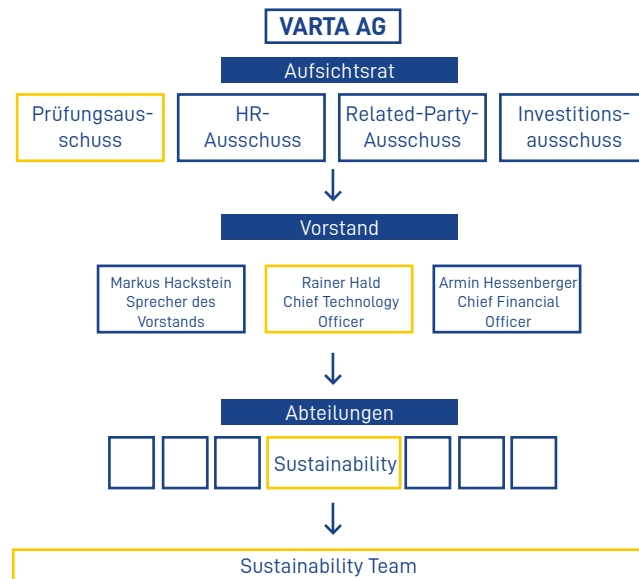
VARTA AG

Aufsichtsrat

Prüfungsausschuss

HR-Ausschuss

Related-Party-Ausschuss

Investitionsausschuss

Vorstand

Markus Hackstein Sprecher des Vorstands

Rainer Hald Chief Technology Officer

Armin Hessenberger Chief Financial Officer

Abteilungen

Sustainability

Sustainability Team